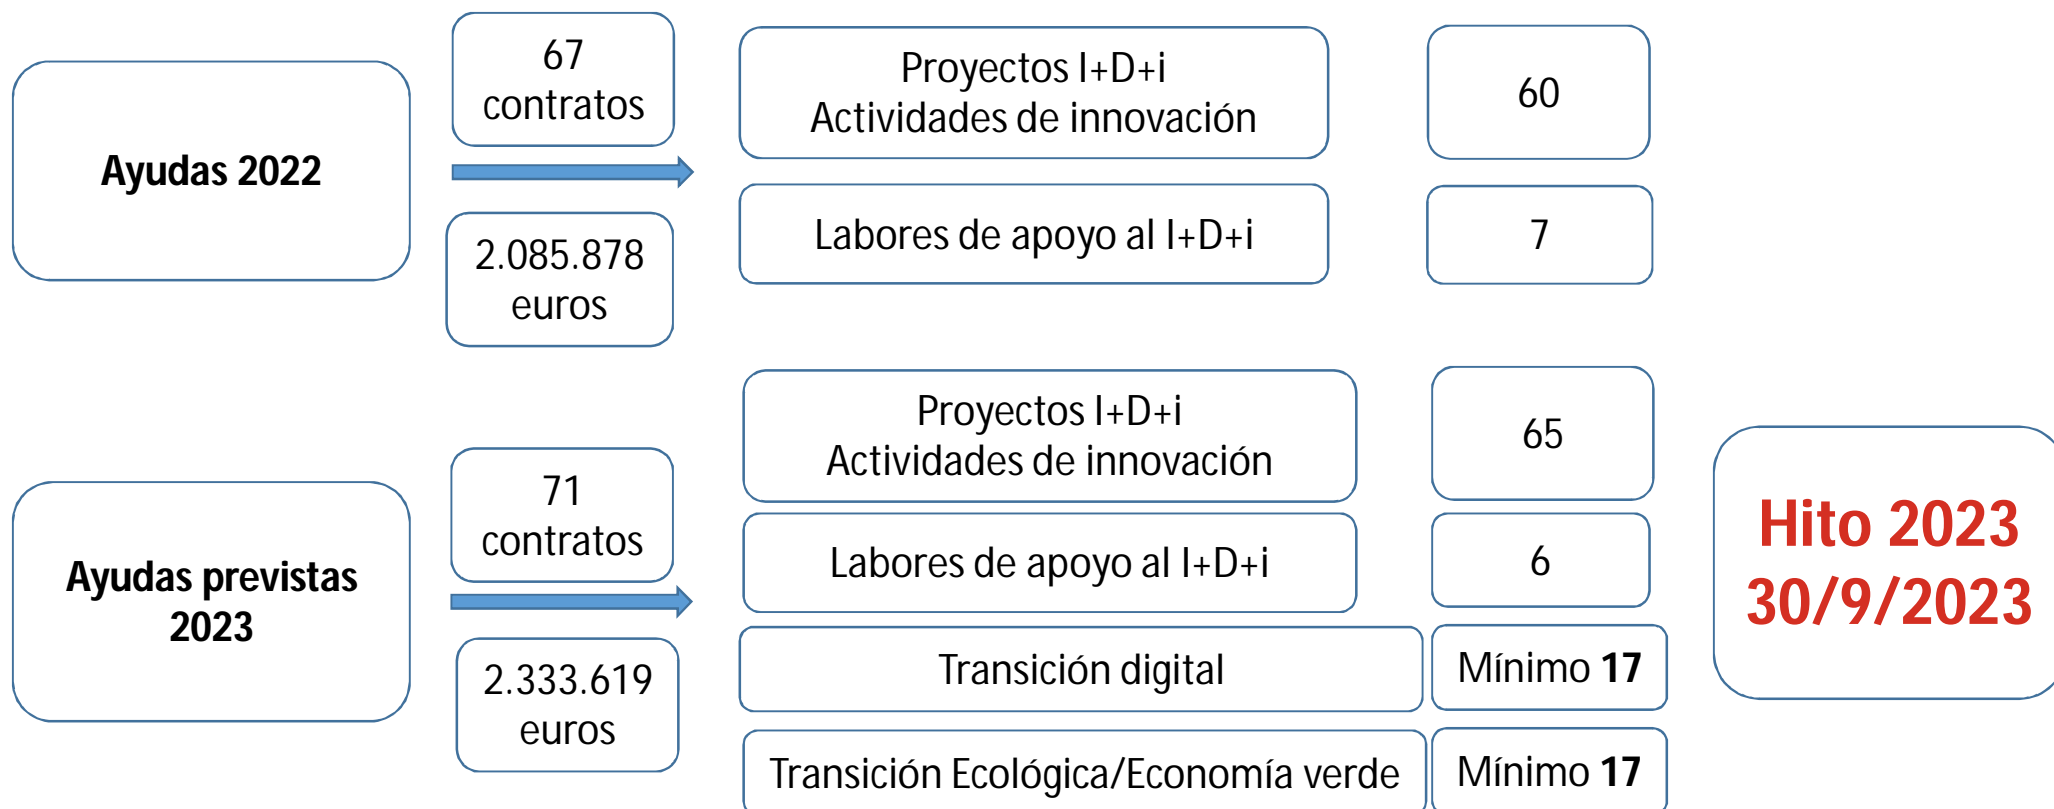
Ayudas 2022

67 contratos

2.085.878 euros

Proyectos I+D+i
Actividades de innovación

60

Labores de apoyo al I+D+i

7

Ayudas previstas 2023

71 contratos

2.333.619 euros

Proyectos I+D+i
Actividades de innovación

65

Labores de apoyo al I+D+i

6

Transición digital

Mínimo **17**

Transición Ecológica/Economía verde

Mínimo **17**

Hito 2023
30/9/2023